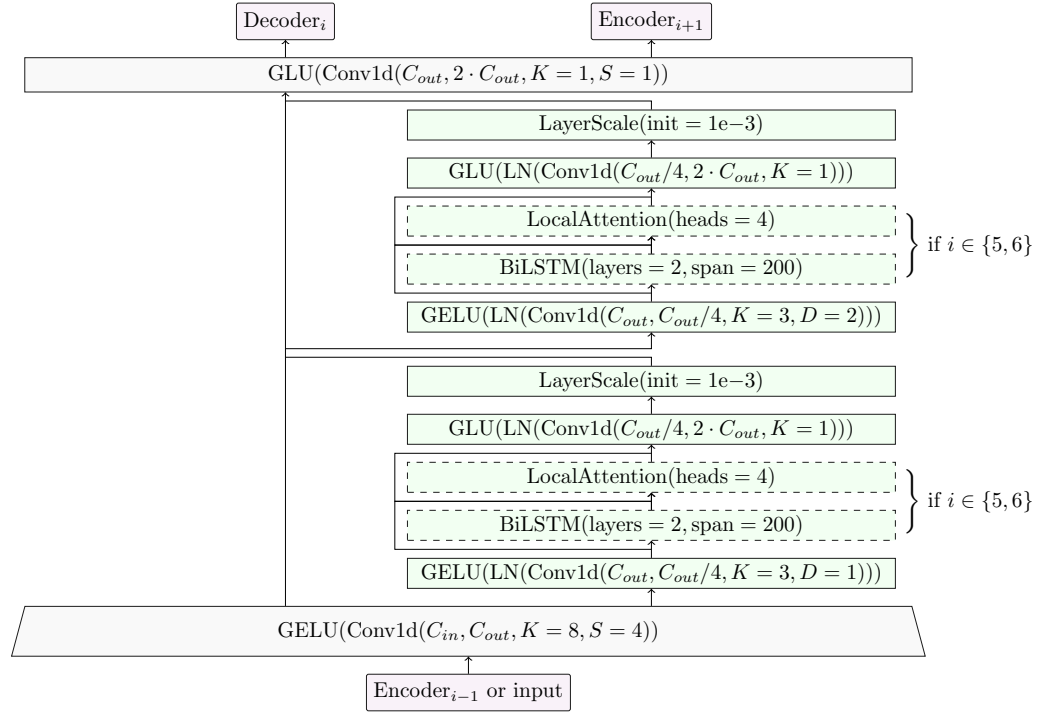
Decoder$_i$

Encoder$_{i+1}$

GLU(Conv1d($C_{out}, 2 \cdot C_{out}, K = 1, S = 1$))

LayerScale(init = 1e−3)

GLU(LN(Conv1d($C_{out}/4, 2 \cdot C_{out}, K = 1$)))

LocalAttention(heads = 4)

BiLSTM(layers = 2, span = 200)

if $i \in \{5, 6\}$

GELU(LN(Conv1d($C_{out}, C_{out}/4, K = 3, D = 2$)))

LayerScale(init = 1e−3)

GLU(LN(Conv1d($C_{out}/4, 2 \cdot C_{out}, K = 1$)))

LocalAttention(heads = 4)

BiLSTM(layers = 2, span = 200)

if $i \in \{5, 6\}$

GELU(LN(Conv1d($C_{out}, C_{out}/4, K = 3, D = 1$)))

GELU(Conv1d($C_{in}, C_{out}, K = 8, S = 4$))

Encoder$_{i-1}$ or input